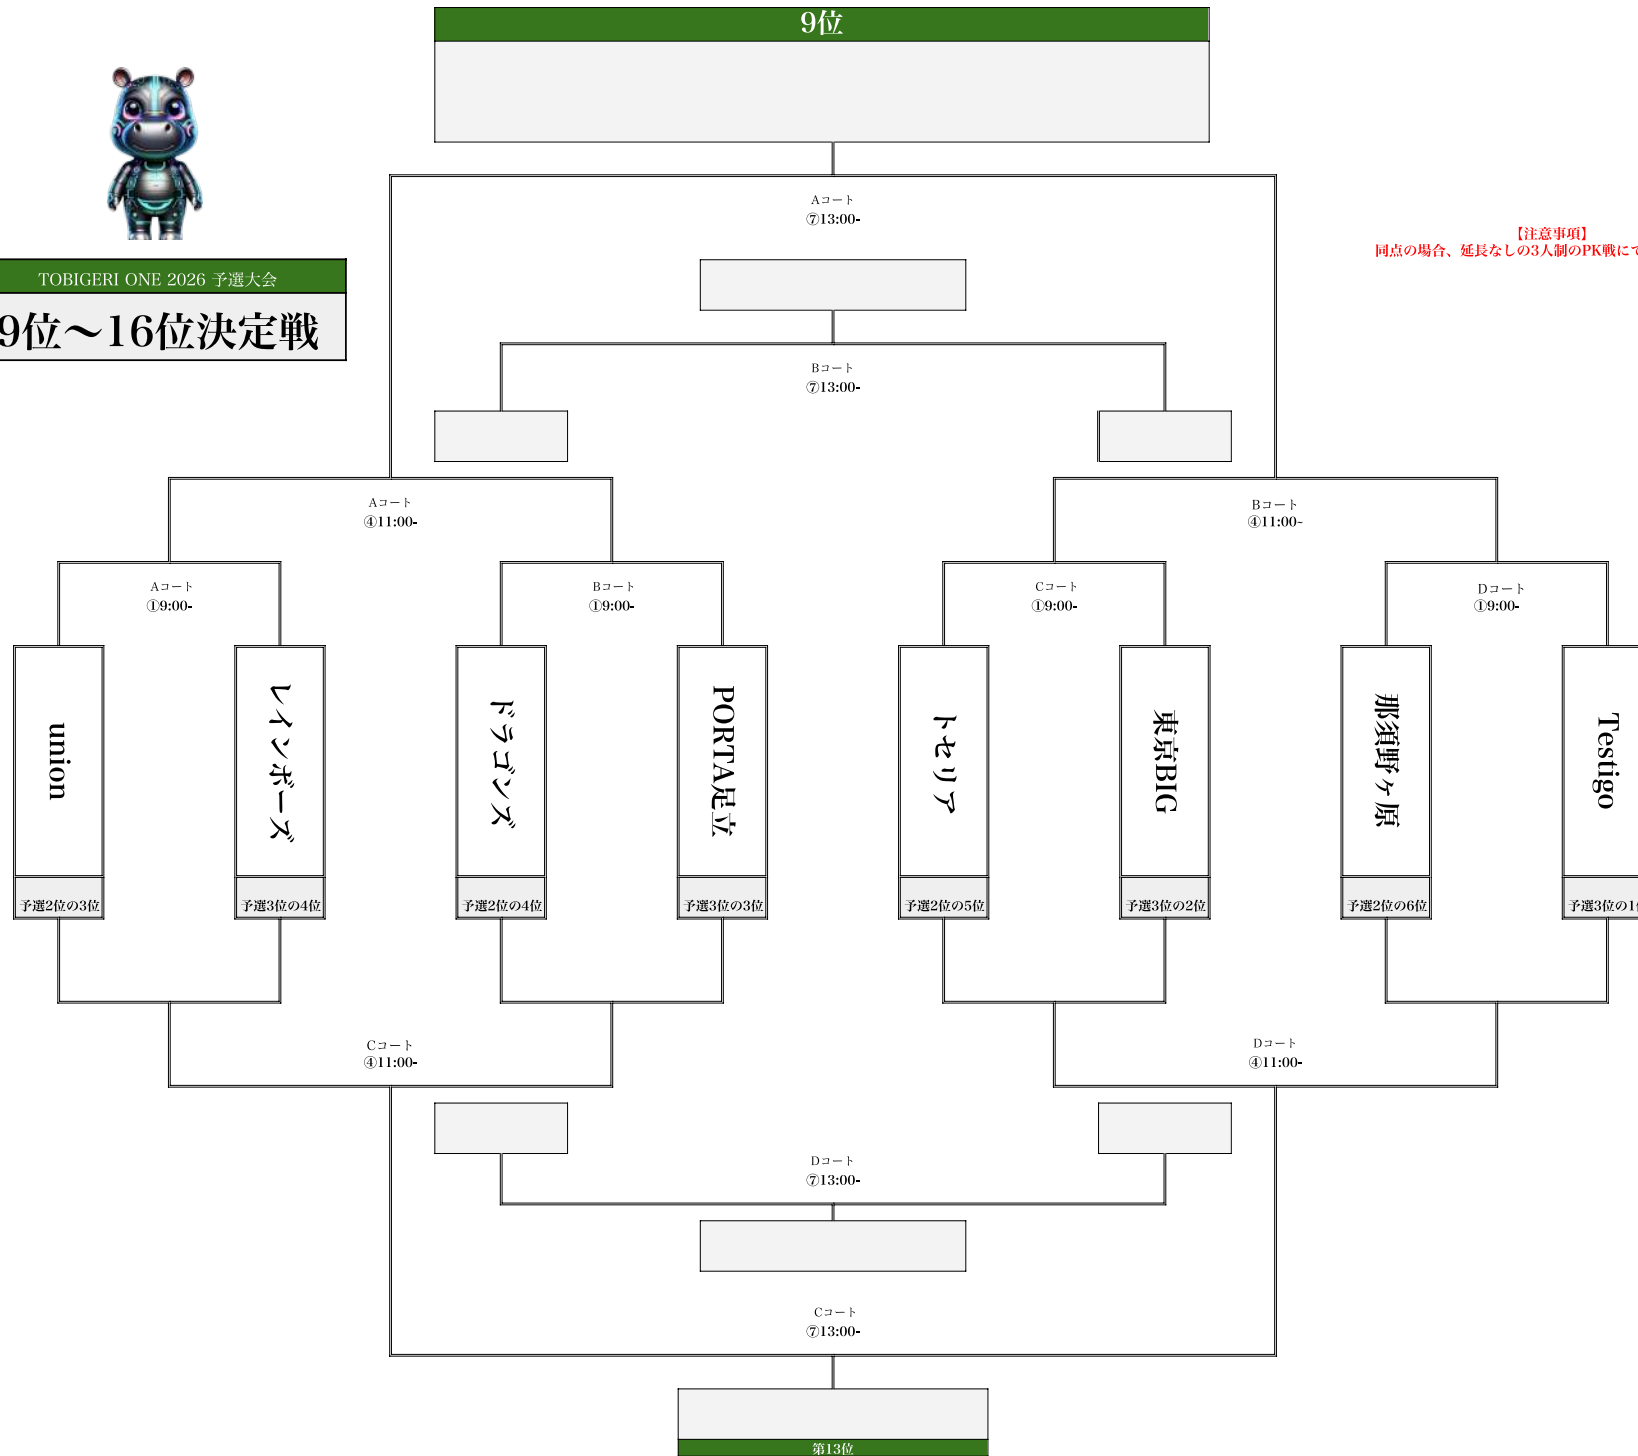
9位

TOBIGERI ONE 2026 予選大会
9位～16位決定戦

【注意事項】
同点の場合、延長なしの3人制のPK戦にて

Aコート
⑦13:00-

Bコート
⑦13:00-

Aコート
④11:00-

Bコート
④11:00-

Aコート
①9:00-

Bコート
①9:00-

Cコート
①9:00-

Dコート
①9:00-

union
予選2位の3位

レインボーズ
予選3位の4位

ドラゴンズ
予選2位の4位

PORTA足立
予選3位の3位

トセリア
予選2位の5位

東京BIG
予選3位の2位

那須野ヶ原
予選2位の6位

Testigo
予選3位の1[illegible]

Cコート
④11:00-

Dコート
④11:00-

Dコート
⑦13:00-

Cコート
⑦13:00-

第13位